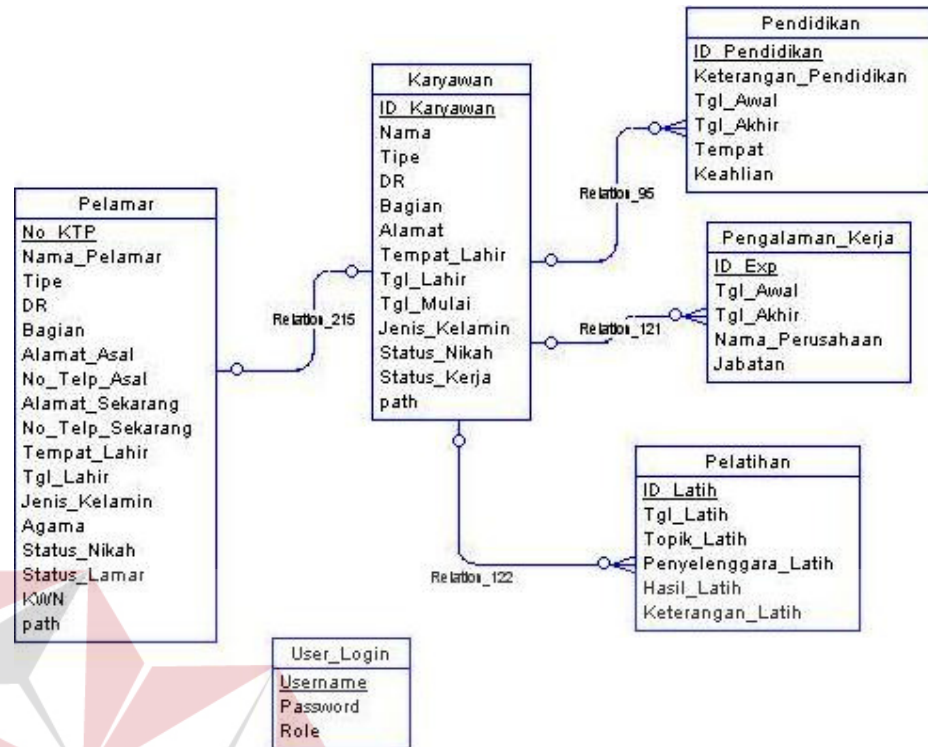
Pendidikan
ID_Pendidikan
Keterangan_Pendidikan
Tgl_Awal
Tgl_Akhir
Tempat
Keahlian

Karyawan
ID_Karyawan
Nama
Tipe
DR
Bagian
Alamat
Tempat_Lahir
Tgl_Lahir
Tgl_Mulai
Jenis_Kelamin
Status_Nikah
Status_Kerja
path

Relation_95

Pengalaman_Kerja
ID_Exp
Tgl_Awal
Tgl_Akhir
Nama_Perusahaan
Jabatan

Relation_121

Pelamar
No_KTP
Nama_Pelamar
Tipe
DR
Bagian
Alamat_Asal
No_Telp_Asal
Alamat_Sekarang
No_Telp_Sekarang
Tempat_Lahir
Tgl_Lahir
Jenis_Kelamin
Agama
Status_Nikah
Status_Lamar
KWN
path

Relation_215

Pelatihan
ID_Latih
Tgl_Latih
Topik_Latih
Penyelenggara_Latih
Hasil_Latih
Keterangan_Latih

Relation_122

User_Login
Username
Password
Role